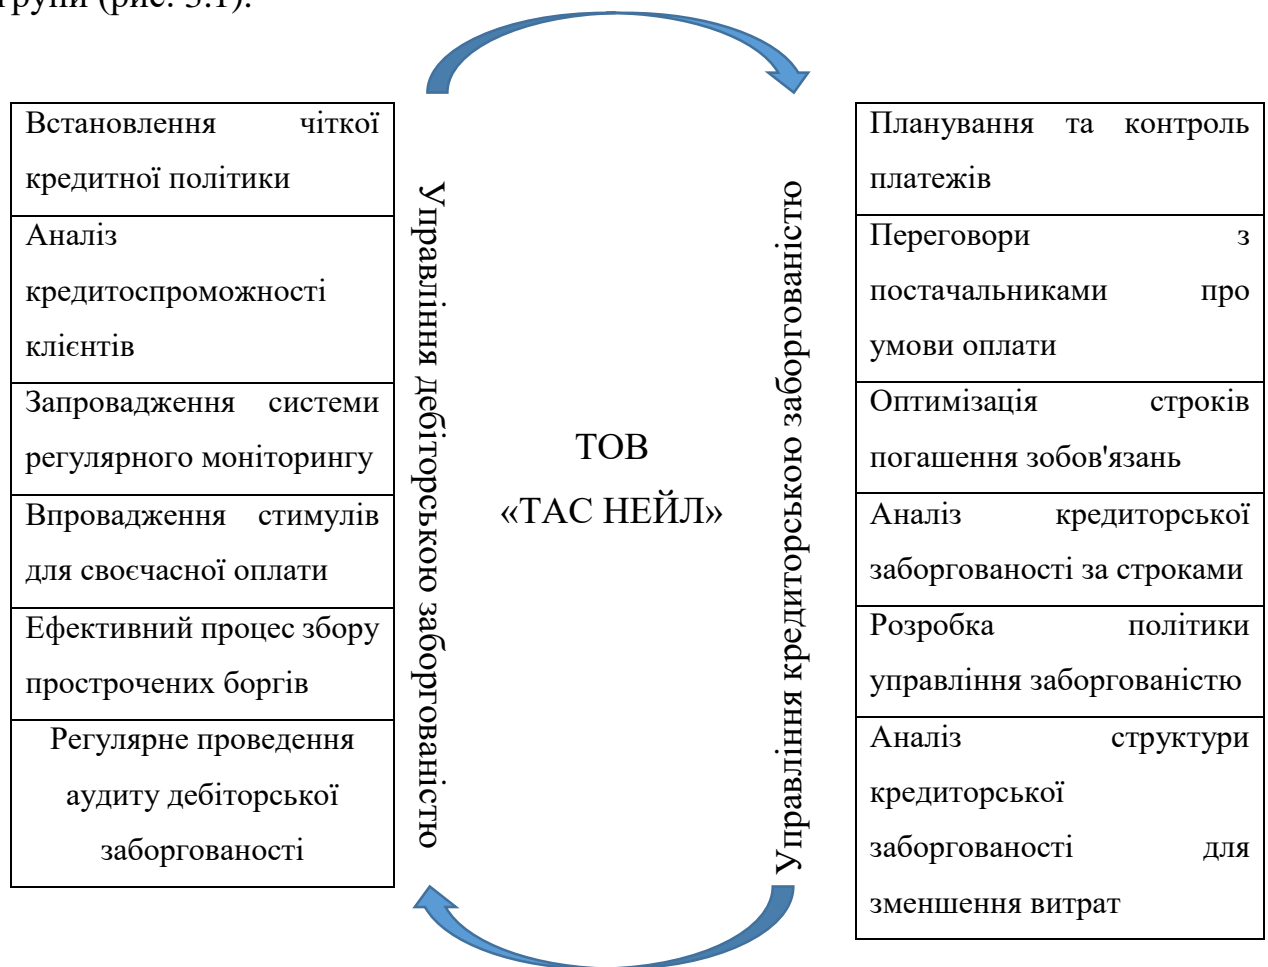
групи (рис. 3.1).

Встановлення чіткої кредитної політики

Аналіз кредитоспроможності клієнтів

Запровадження системи регулярного моніторингу

Впровадження стимулів для своєчасної оплати

Ефективний процес збору прострочених боргів

Регулярне проведення аудиту дебіторської заборгованості

Управління дебіторською заборгованістю

ТОВ «ТАС НЕЙЛ»

Управління кредиторською заборгованістю

Планування та контроль платежів

Переговори з постачальниками про умови оплати

Оптимізація строків погашення зобов'язань

Аналіз кредиторської заборгованості за строками

Розробка політики управління заборгованістю

Аналіз структури кредиторської заборгованості для зменшення витрат